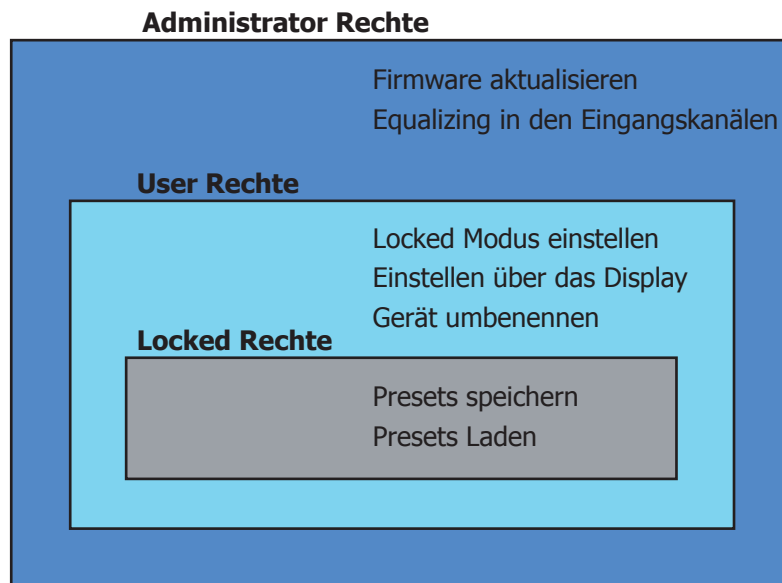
Administrator Rechte

Firmware aktualisieren
Equalizing in den Eingangskanälen

User Rechte

Locked Modus einstellen
Einstellen über das Display
Gerät umbenennen

Locked Rechte

Presets speichern
Presets Laden